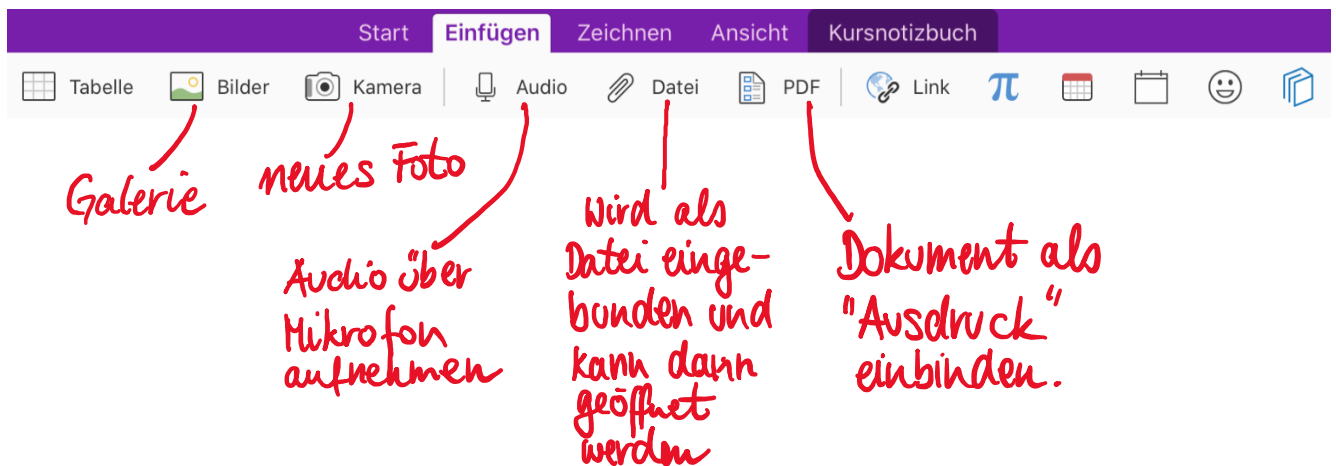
Start Einfügen Zeichnen Ansicht Kursnotizbuch

Tabelle Bilder Kamera Audio Datei PDF Link $\pi$

Galerie

neues Foto

Audio über Mikrofon aufnehmen

Wird als Datei eingebunden und kann dann geöffnet werden

Dokument als "Ausdruck" einbinden.